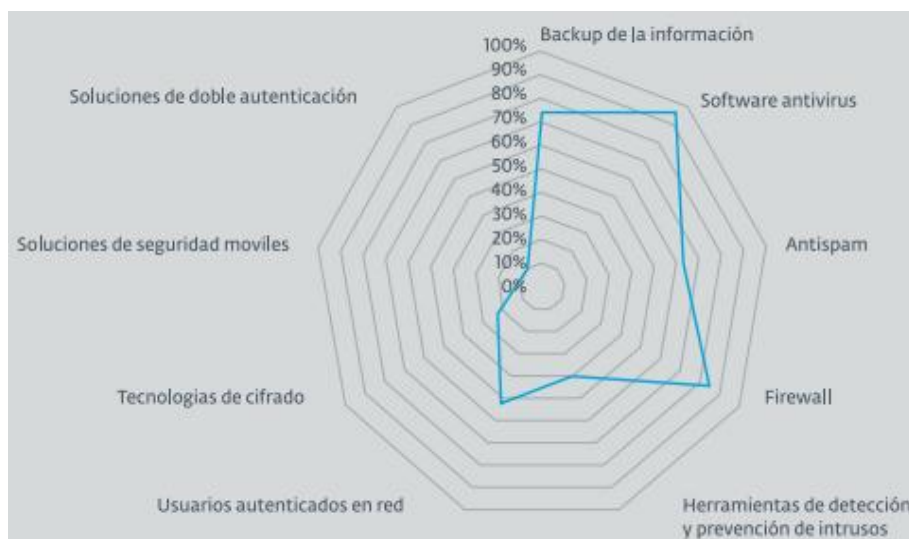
Backup de la información

100%
90%
80%
70%
60%
50%
40%
30%
20%
10%
0%

Software antivirus

Antispam

Firewall

Herramientas de detección y prevención de intrusos

Usuarios autenticados en red

Tecnologias de cifrado

Soluciones de seguridad moviles

Soluciones de doble autenticación